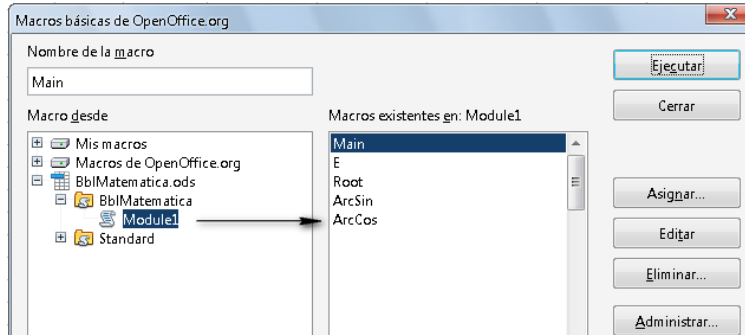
Macros básicas de OpenOffice.org

Nombre de la macro

Main

Macro desde

Mis macros
Macros de OpenOffice.org
BblMatematica.ods
BblMatematica
Module1
Standard

Macros existentes en: Module1

Main
E
Root
ArcSin
ArcCos

Ejecutar
Cerrar
Asignar...
Editar
Eliminar...
Administrar...